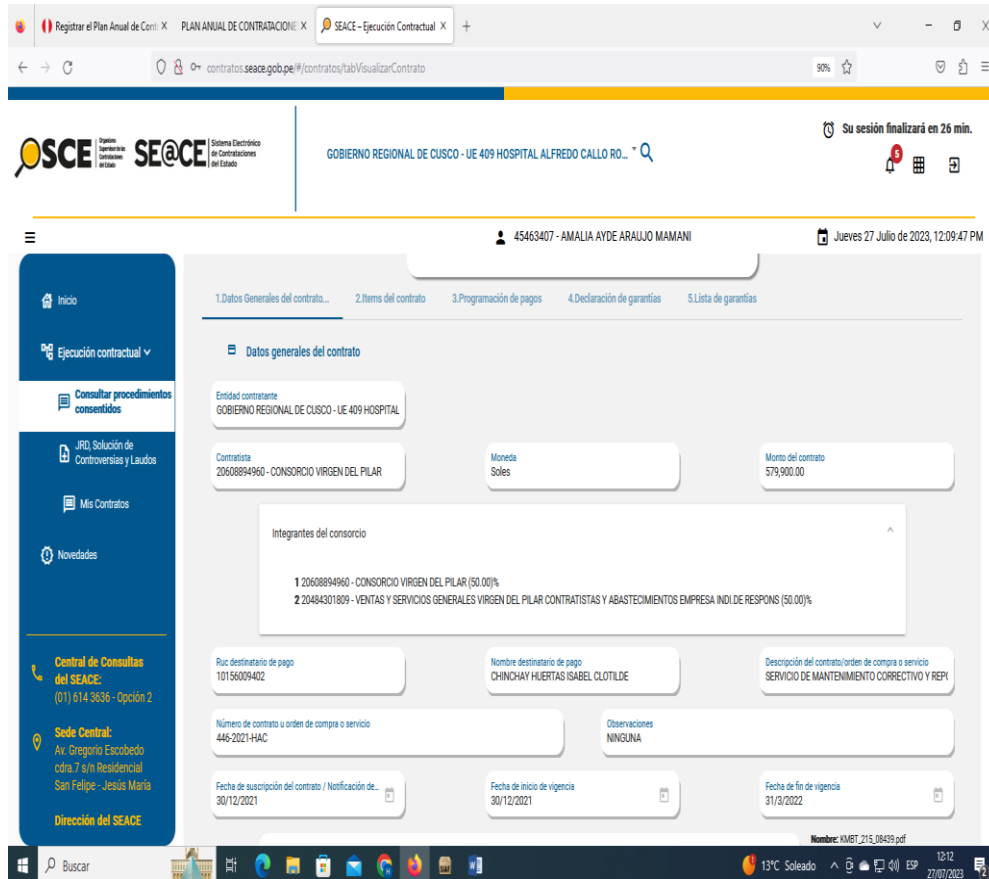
Registrar el Plan Anual de Cont X PLAN ANUAL DE CONTRATACIONE X SEACE - Ejecución Contractual X +

contratos.seace.gob.pe/#/contratos/tabVisualizarContrato

90%

OSCE Organismo Supervisor de las Contrataciones del Estado SE@CE Sistema Electrónico de Contrataciones del Estado

GOBIERNO REGIONAL DE CUSCO - UE 409 HOSPITAL ALFREDO CALLO RO...

Su sesión finalizará en 26 min.

5

45463407 - AMALIA AYDE ARAUJO MAMANI

Jueves 27 Julio de 2023, 12:09:47 PM

Inicio

Ejecución contractual

Consultar procedimientos consentidos

JRD, Solución de Controversias y Laudos

Mis Contratos

Novedades

Central de Consultas del SEACE:
(01) 614 3636 - Opción 2

Sede Central:
Av. Gregorio Escobedo cdra.7 s/n Residencial San Felipe - Jesús María

Dirección del SEACE

1.Datos Generales del contrato... 2.Items del contrato 3.Programación de pagos 4.Declaración de garantías 5.Lista de garantías

Datos generales del contrato

Entidad contratante
GOBIERNO REGIONAL DE CUSCO - UE 409 HOSPITAL

Contratista
20608894960 - CONSORCIO VIRGEN DEL PILAR

Moneda
Soles

Monto del contrato
579,900.00

Integrantes del consorcio

1 20608894960 - CONSORCIO VIRGEN DEL PILAR (50.00)%
2 20484301809 - VENTAS Y SERVICIOS GENERALES VIRGEN DEL PILAR CONTRATISTAS Y ABASTECIMIENTOS EMPRESA INDI.DE RESPONS (50.00)%

Ruc destinatario de pago
10156009402

Nombre destinatario de pago
CHINCHAY HUERTAS ISABEL CLOTILDE

Descripción del contrato/orden de compra o servicio
SERVICIO DE MANTENIMIENTO CORRECTIVO Y REP(

Número de contrato u orden de compra o servicio
446-2021-HAC

Observaciones
NINGUNA

Fecha de suscripción del contrato / Notificación de...
30/12/2021

Fecha de inicio de vigencia
30/12/2021

Fecha de fin de vigencia
31/3/2022

Nombre: KMBT_215_08439.pdf

Buscar

13°C Soleado ESP 12:12 27/07/2023